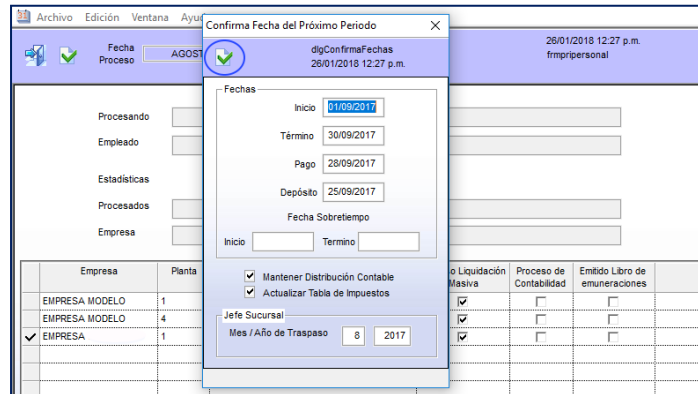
Archivo Edición Ventana Ayu

Fecha Proceso AGOST

Confirma Fecha del Próximo Periodo

dlgConfirmaFechas
26/01/2018 12:27 p.m.

Fechas

Inicio 01/09/2017

Término 30/09/2017

Pago 28/09/2017

Depósito 25/09/2017

Fecha Sobretiempo

Inicio Termino

Mantener Distribución Contable

Actualizar Tabla de Impuestos

Jefe Sucursal

Mes / Año de Traspaso 8 2017

26/01/2018 12:27 p.m.
frmpripersonal

Procesando

Empleado

Estadísticas

Procesados

Empresa

| | Empresa | Planta | o Liquidación Masiva | Proceso de Contabilidad | Emitido Libro de emuneraciones |
|---|---|---|---|---|---|
| | EMPRESA MODELO | 1 | ✓ | | |
| | EMPRESA MODELO | 4 | ✓ | | |
| ✓ | EMPRESA | 1 | ✓ | | |